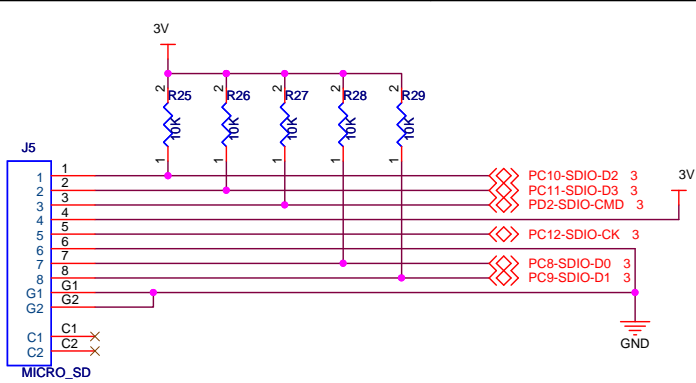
3V

2 R25 10K 1
2 R26 10K 1
2 R27 10K 1
2 R28 10K 1
2 R29 10K 1

J5
1
2
3
4
5
6
7
8
G1
G2
C1
C2
MICRO_SD

1
2
3
4
5
6
7
8
G1
G2
C1
C2

PC10-SDIO-D2 3
PC11-SDIO-D3 3
PD2-SDIO-CMD 3
3V
PC12-SDIO-CK 3
PC8-SDIO-D0 3
PC9-SDIO-D1 3
GND